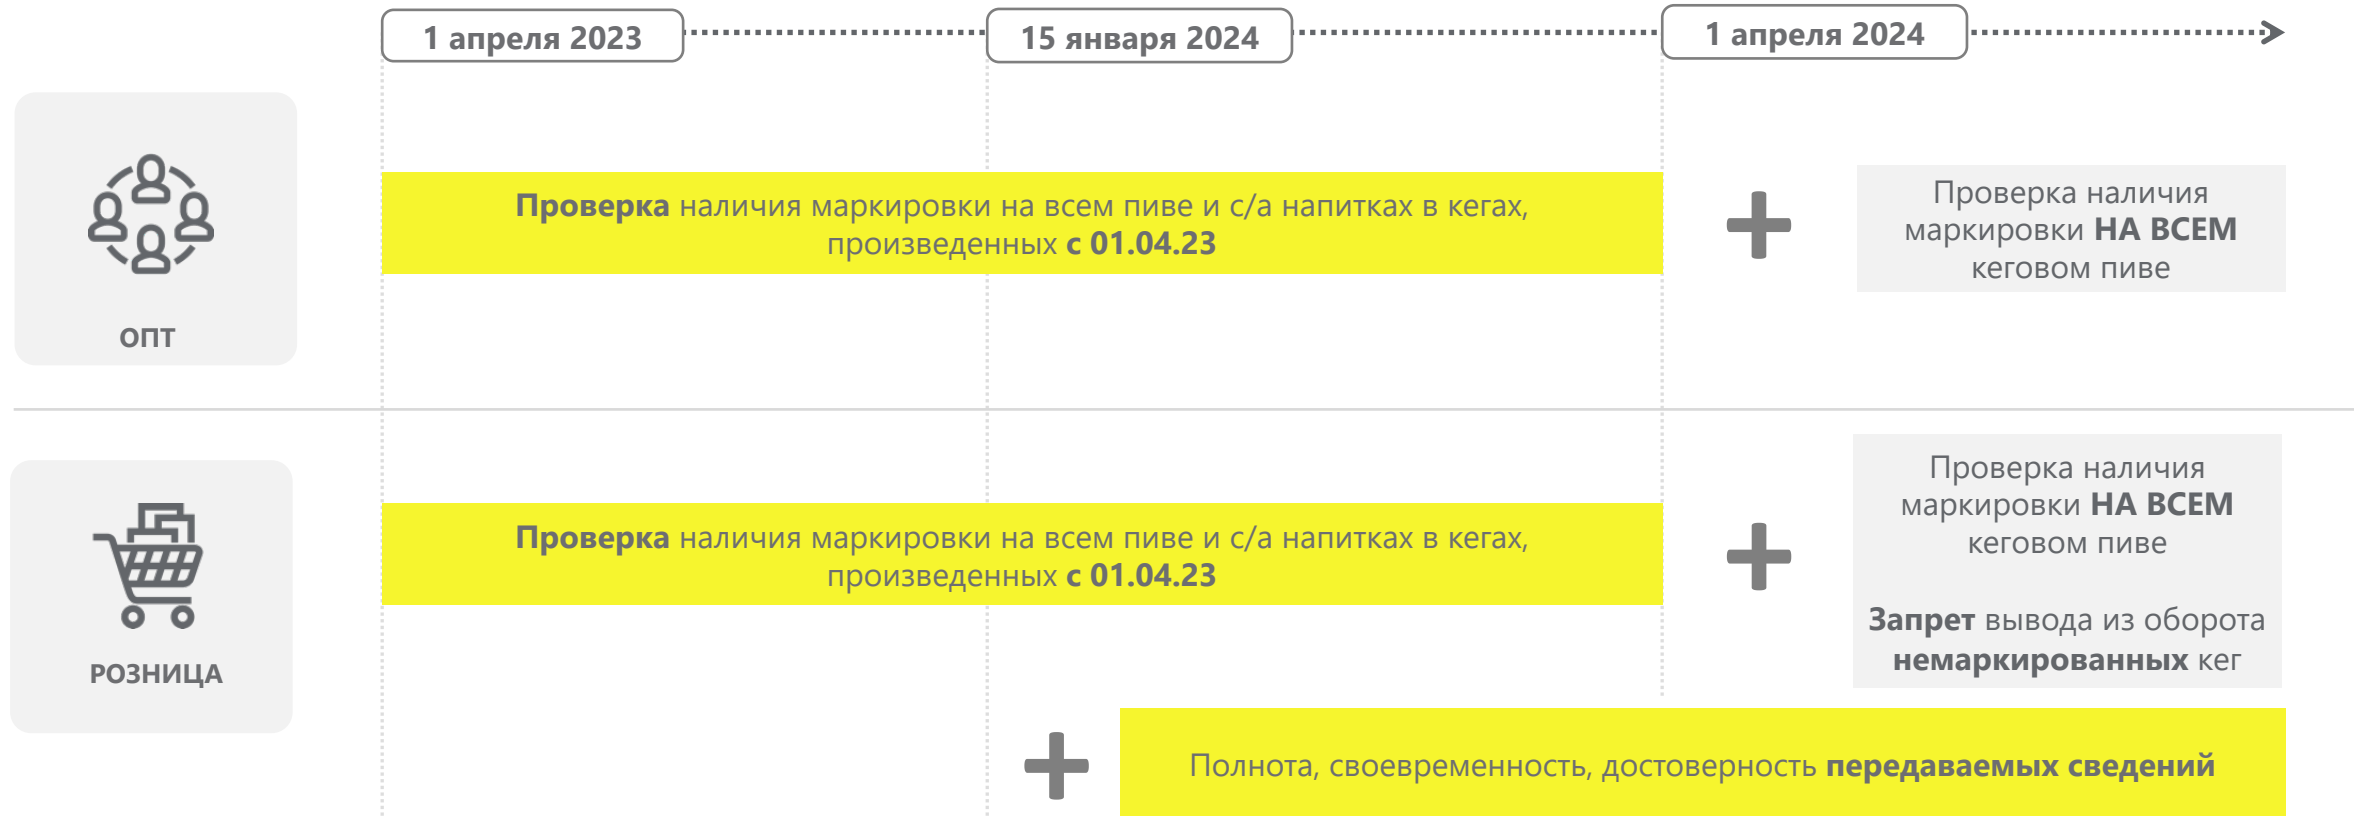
1 апреля 2023

15 января 2024

1 апреля 2024

ОПТ

**Проверка** наличия маркировки на всем пиве и с/а напитках в кегах, произведенных **с 01.04.23**

+

Проверка наличия маркировки **НА ВСЕМ** кеговом пиве

РОЗНИЦА

**Проверка** наличия маркировки на всем пиве и с/а напитках в кегах, произведенных **с 01.04.23**

+

Проверка наличия маркировки **НА ВСЕМ** кеговом пиве

**Запрет** вывода из оборота **немаркированных** кег

+

Полнота, своевременность, достоверность **передаваемых сведений**